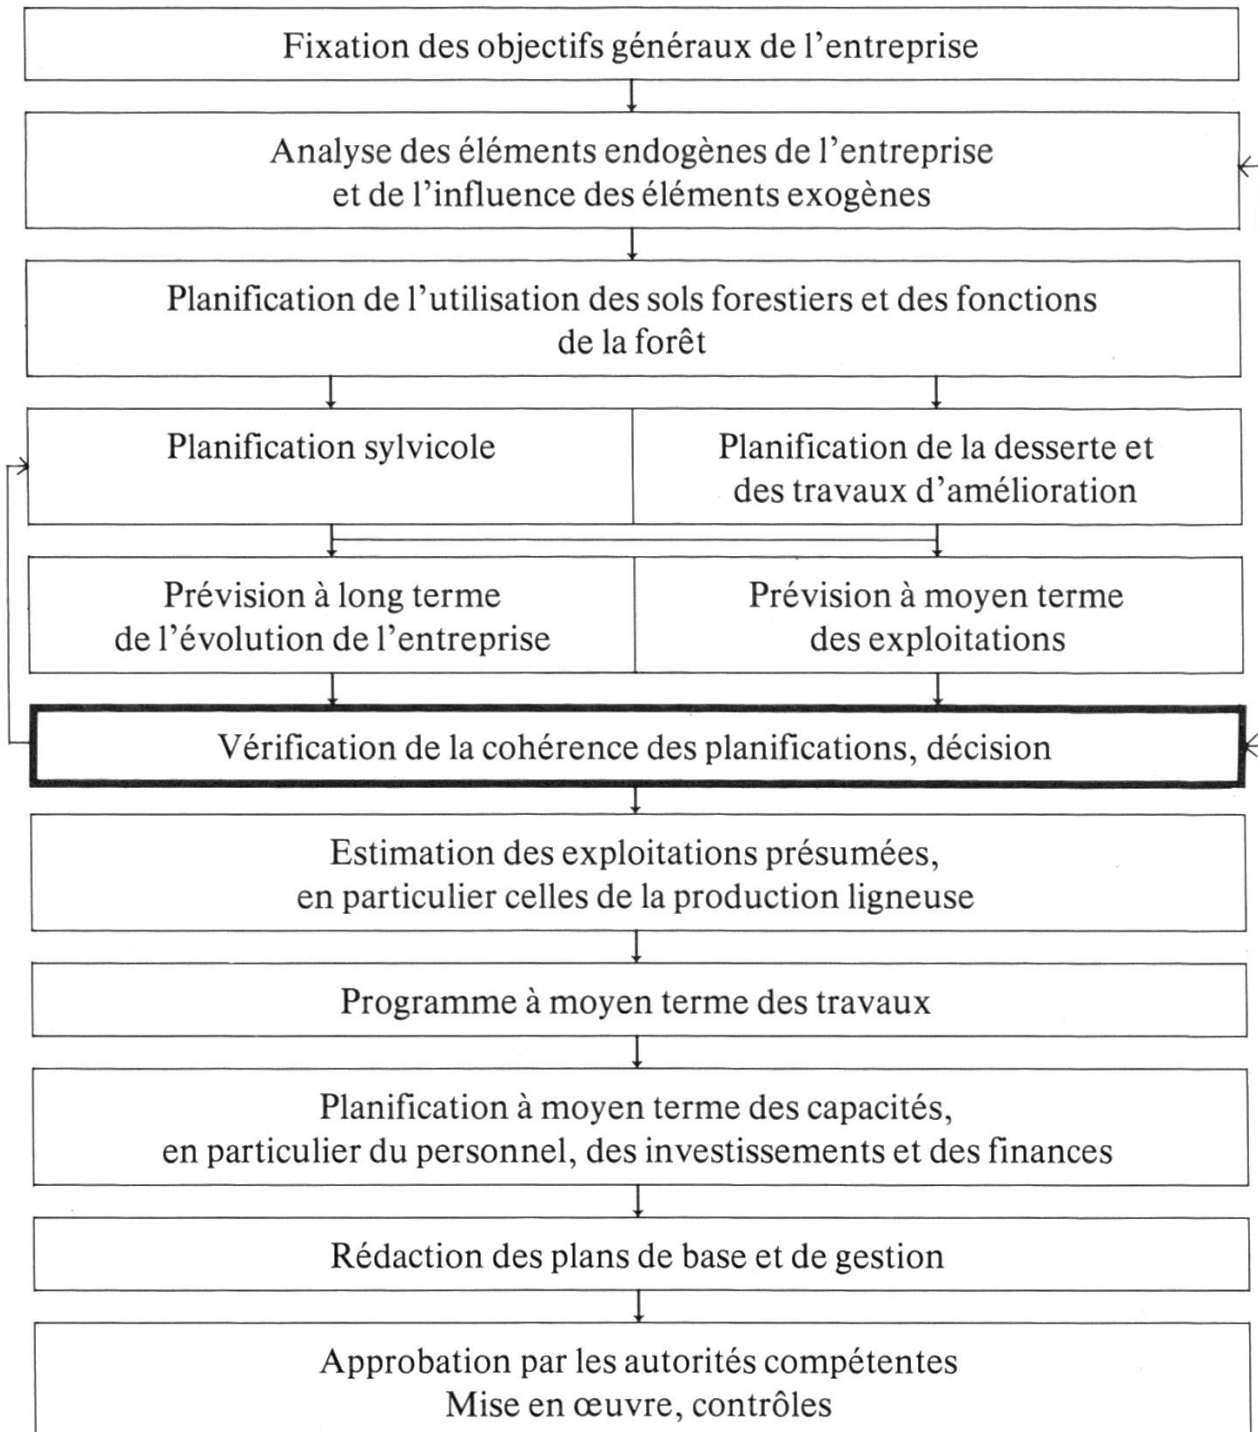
Fixation des objectifs généraux de l’entreprise

Analyse des éléments endogènes de l’entreprise et de l’influence des éléments exogènes

Planification de l’utilisation des sols forestiers et des fonctions de la forêt

Planification sylvicole

Planification de la desserte et des travaux d’amélioration

Prévision à long terme de l’évolution de l’entreprise

Prévision à moyen terme des exploitations

Vérification de la cohérence des planifications, décision

Estimation des exploitations présumées, en particulier celles de la production ligneuse

Programme à moyen terme des travaux

Planification à moyen terme des capacités, en particulier du personnel, des investissements et des finances

Rédaction des plans de base et de gestion

Approbation par les autorités compétentes
Mise en œuvre, contrôles